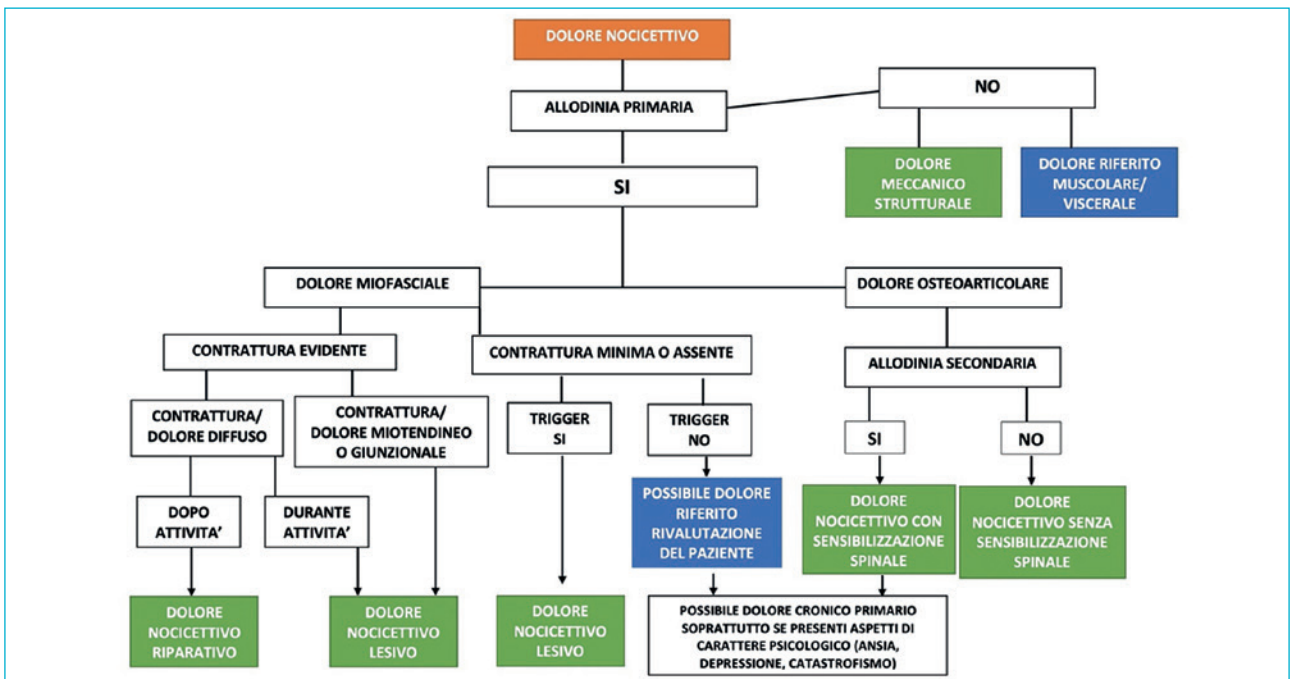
DOLORE NOCICETTIVO

ALLODINIA PRIMARIA

NO

DOLORE MECCANICO STRUTTURALE

DOLORE RIFERITO MUSCOLARE/ VISCERALE

SI

DOLORE MIOFASCIALE

DOLORE OSTEOARTICOLARE

CONTRATTURA EVIDENTE

CONTRATTURA MINIMA O ASSENTE

ALLODINIA SECONDARIA

CONTRATTURA/ DOLORE DIFFUSO

CONTRATTURA/ DOLORE MIOTENDINEO O GIUNZIONALE

TRIGGER SI

TRIGGER NO

SI

NO

DOPO ATTIVITA'

DURANTE ATTIVITA'

POSSIBILE DOLORE RIFERITO RIVALUTAZIONE DEL PAZIENTE

DOLORE NOCICETTIVO CON SENSIBILIZZAZIONE SPINALE

DOLORE NOCICETTIVO SENZA SENSIBILIZZAZIONE SPINALE

DOLORE NOCICETTIVO RIPARATIVO

DOLORE NOCICETTIVO LESIVO

DOLORE NOCICETTIVO LESIVO

POSSIBILE DOLORE CRONICO PRIMARIO SOPRATTUTTO SE PRESENTI ASPETTI DI CARATTERE PSICOLOGICO (ANSIA, DEPRESSIONE, CATASTROFISMO)